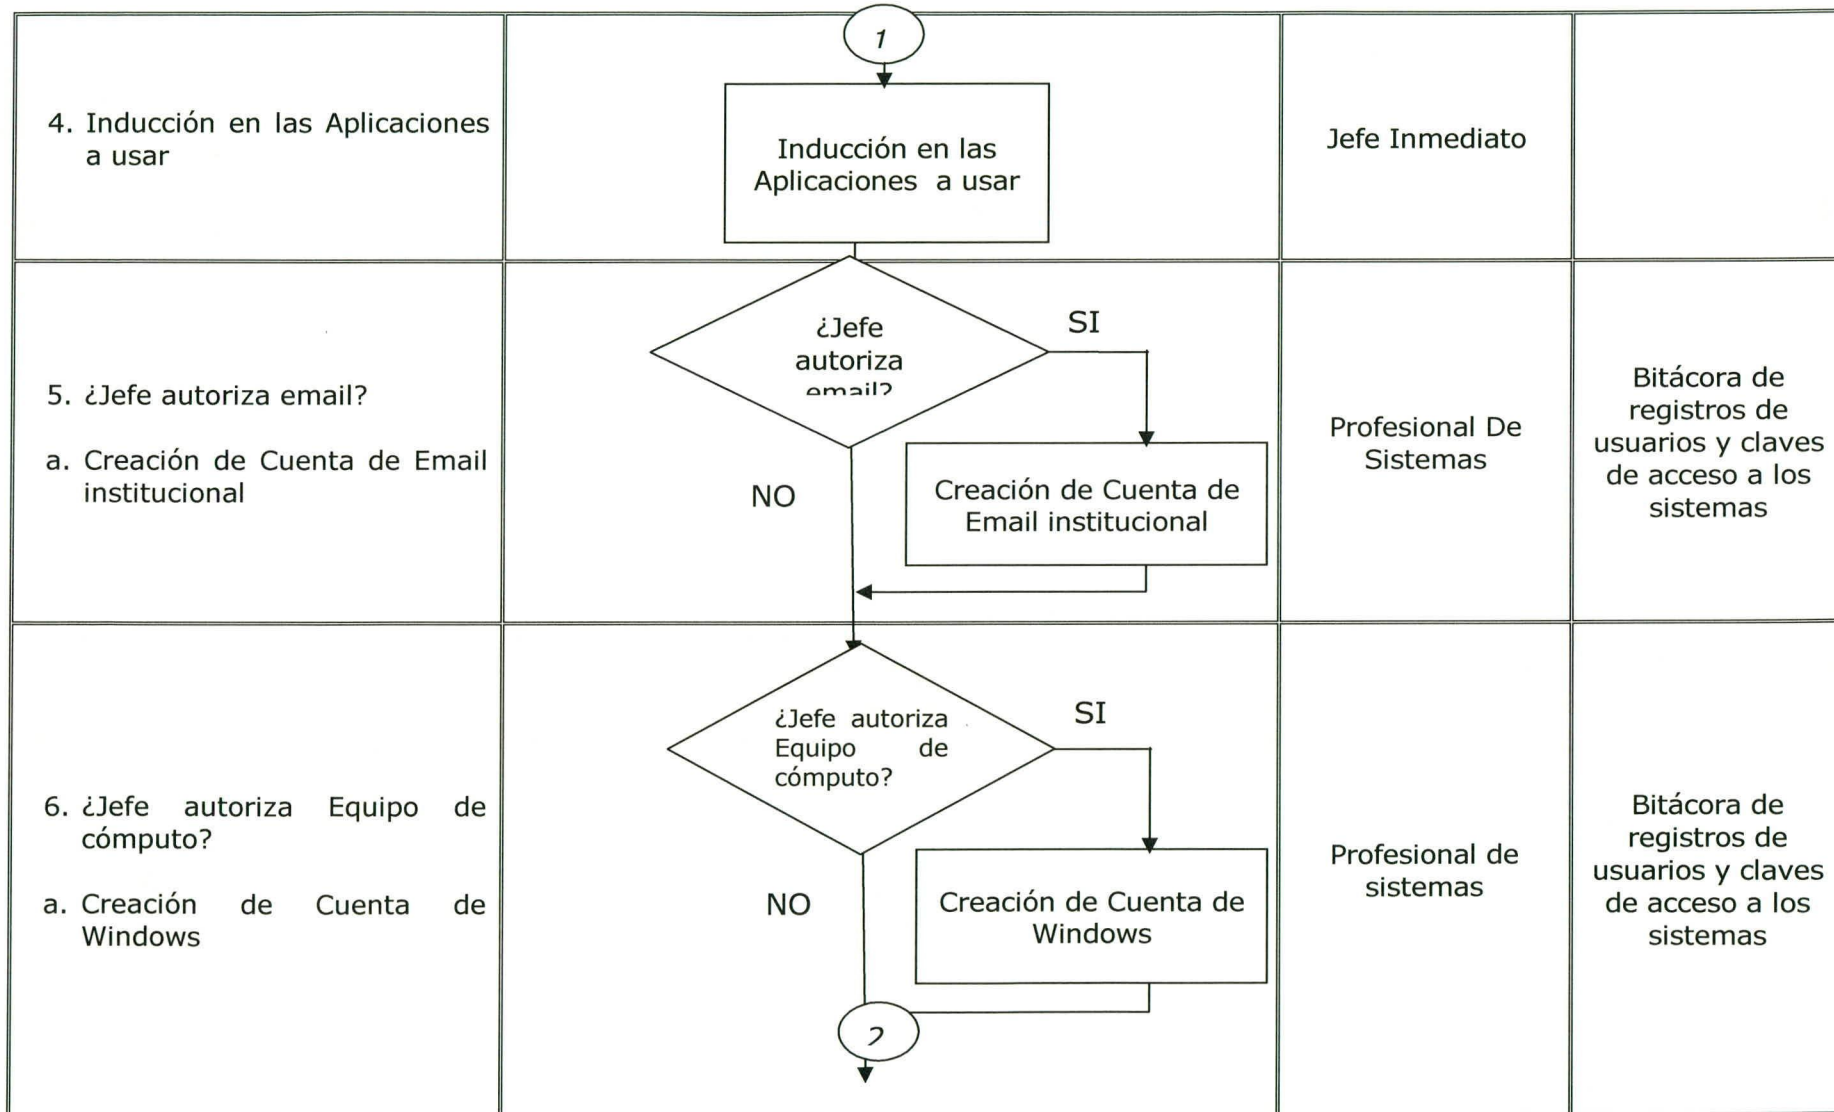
| | | | |
|---|---|---|---|
| 4. Inducción en las Aplicaciones a usar | 1<br>Inducción en las Aplicaciones a usar | Jefe Inmediato | |
| 5. ¿Jefe autoriza email?<br><br>a. Creación de Cuenta de Email institucional | ¿Jefe autoriza email?<br>SI<br>NO<br>Creación de Cuenta de Email institucional | Profesional De Sistemas | Bitácora de registros de usuarios y claves de acceso a los sistemas |
| 6. ¿Jefe autoriza Equipo de cómputo?<br><br>a. Creación de Cuenta de Windows | ¿Jefe autoriza Equipo de cómputo?<br>SI<br>NO<br>Creación de Cuenta de Windows<br>2 | Profesional de sistemas | Bitácora de registros de usuarios y claves de acceso a los sistemas |